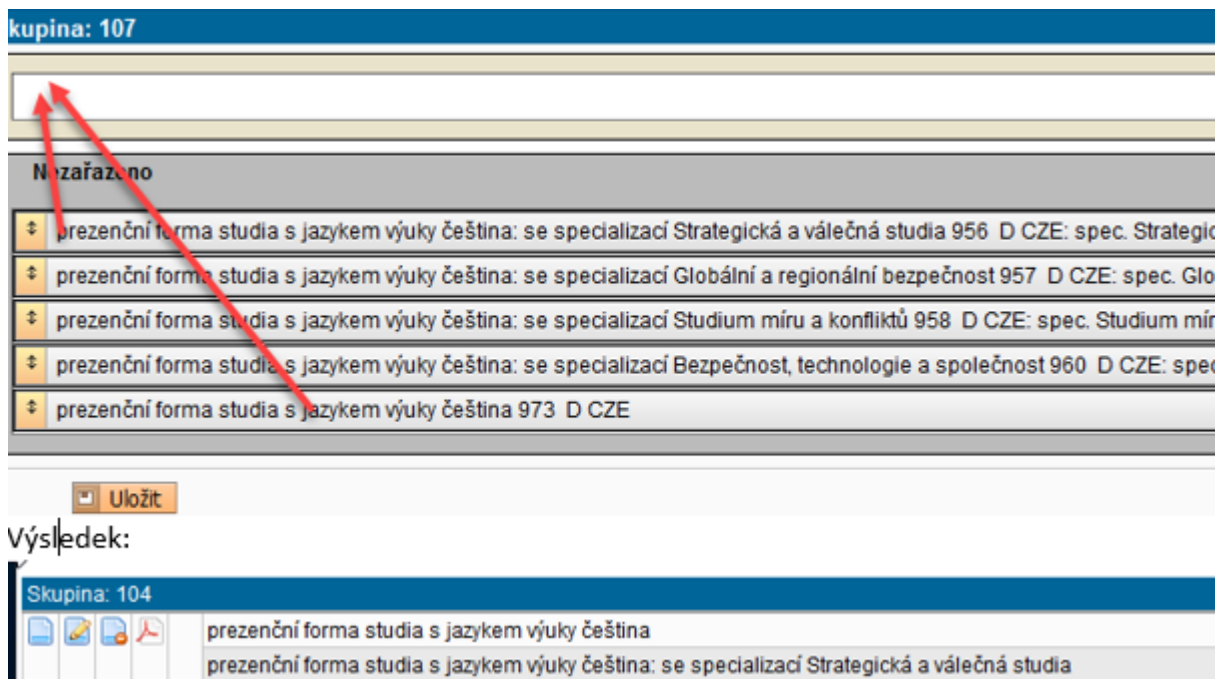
kupina: 107

Nezařazeno

prezenční forma studia s jazykem výuky čeština: se specializací Strategická a válečná studia 956 D CZE: spec. Strategic

prezenční forma studia s jazykem výuky čeština: se specializací Globální a regionální bezpečnost 957 D CZE: spec. Glo

prezenční forma studia s jazykem výuky čeština: se specializací Studium míru a konfliktů 958 D CZE: spec. Studium mír

prezenční forma studia s jazykem výuky čeština: se specializací Bezpečnost, technologie a společnost 960 D CZE: spec

prezenční forma studia s jazykem výuky čeština 973 D CZE

Uložit

Výsledek:

Skupina: 104

prezenční forma studia s jazykem výuky čeština

prezenční forma studia s jazykem výuky čeština: se specializací Strategická a válečná studia